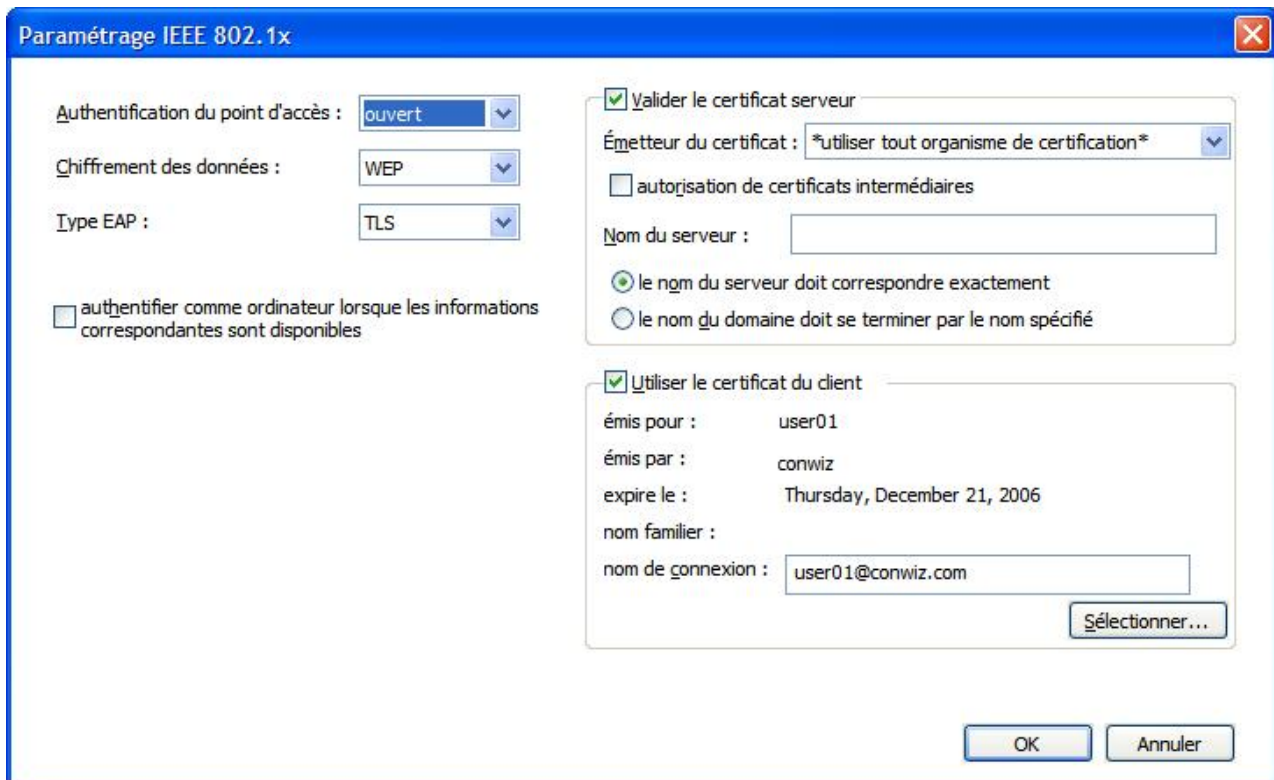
Paramétrage IEEE 802.1x

Authentification du point d'accès : ouvert

Chiffrement des données : WEP

Type EAP : TLS

authentifier comme ordinateur lorsque les informations correspondantes sont disponibles

Valider le certificat serveur

Émetteur du certificat : *utiliser tout organisme de certification*

autorisation de certificats intermédiaires

Nom du serveur :

le nom du serveur doit correspondre exactement

le nom du domaine doit se terminer par le nom spécifié

Utiliser le certificat du client

émis pour : user01

émis par : conwiz

expire le : Thursday, December 21, 2006

nom familier :

nom de connexion : user01@conwiz.com

Sélectionner...

OK

Annuler